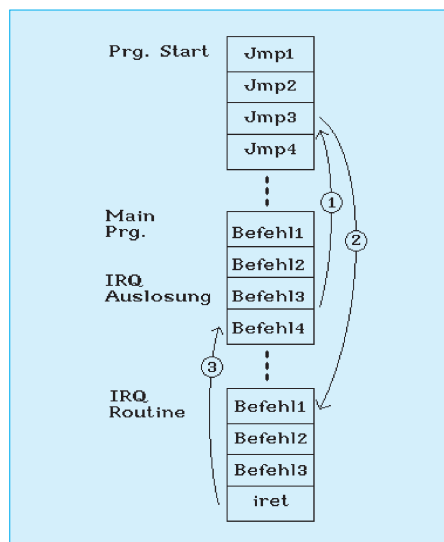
Prg. Start

| Jmp1 |
|---|
| Jmp2 |
| Jmp3 |
| Jmp4 |

Main Prg.

IRQ Auslosung

| Befehl1 |
|---|
| Befehl2 |
| Befehl3 |
| Befehl4 |

IRQ Routine

| Befehl1 |
|---|
| Befehl2 |
| Befehl3 |
| iret |

1
2
3